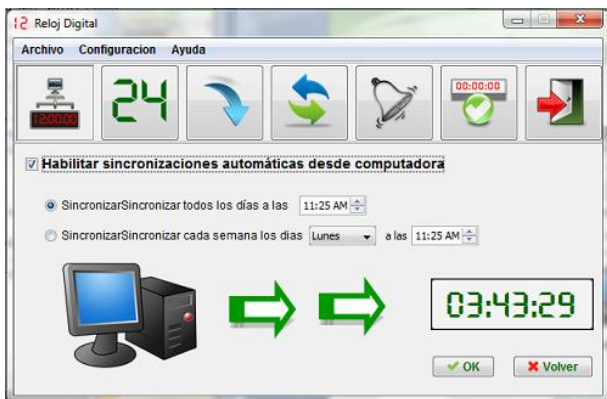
12 Reloj Digital

Archivo Configuracion Ayuda

12:00:00

24

00:00:00

Habilitar sincronizaciones automáticas desde computadora

SincronizarSincronizar todos los días a las 11:25 AM

SincronizarSincronizar cada semana los dias Lunes a las 11:25 AM

03:43:29

OK

Volver